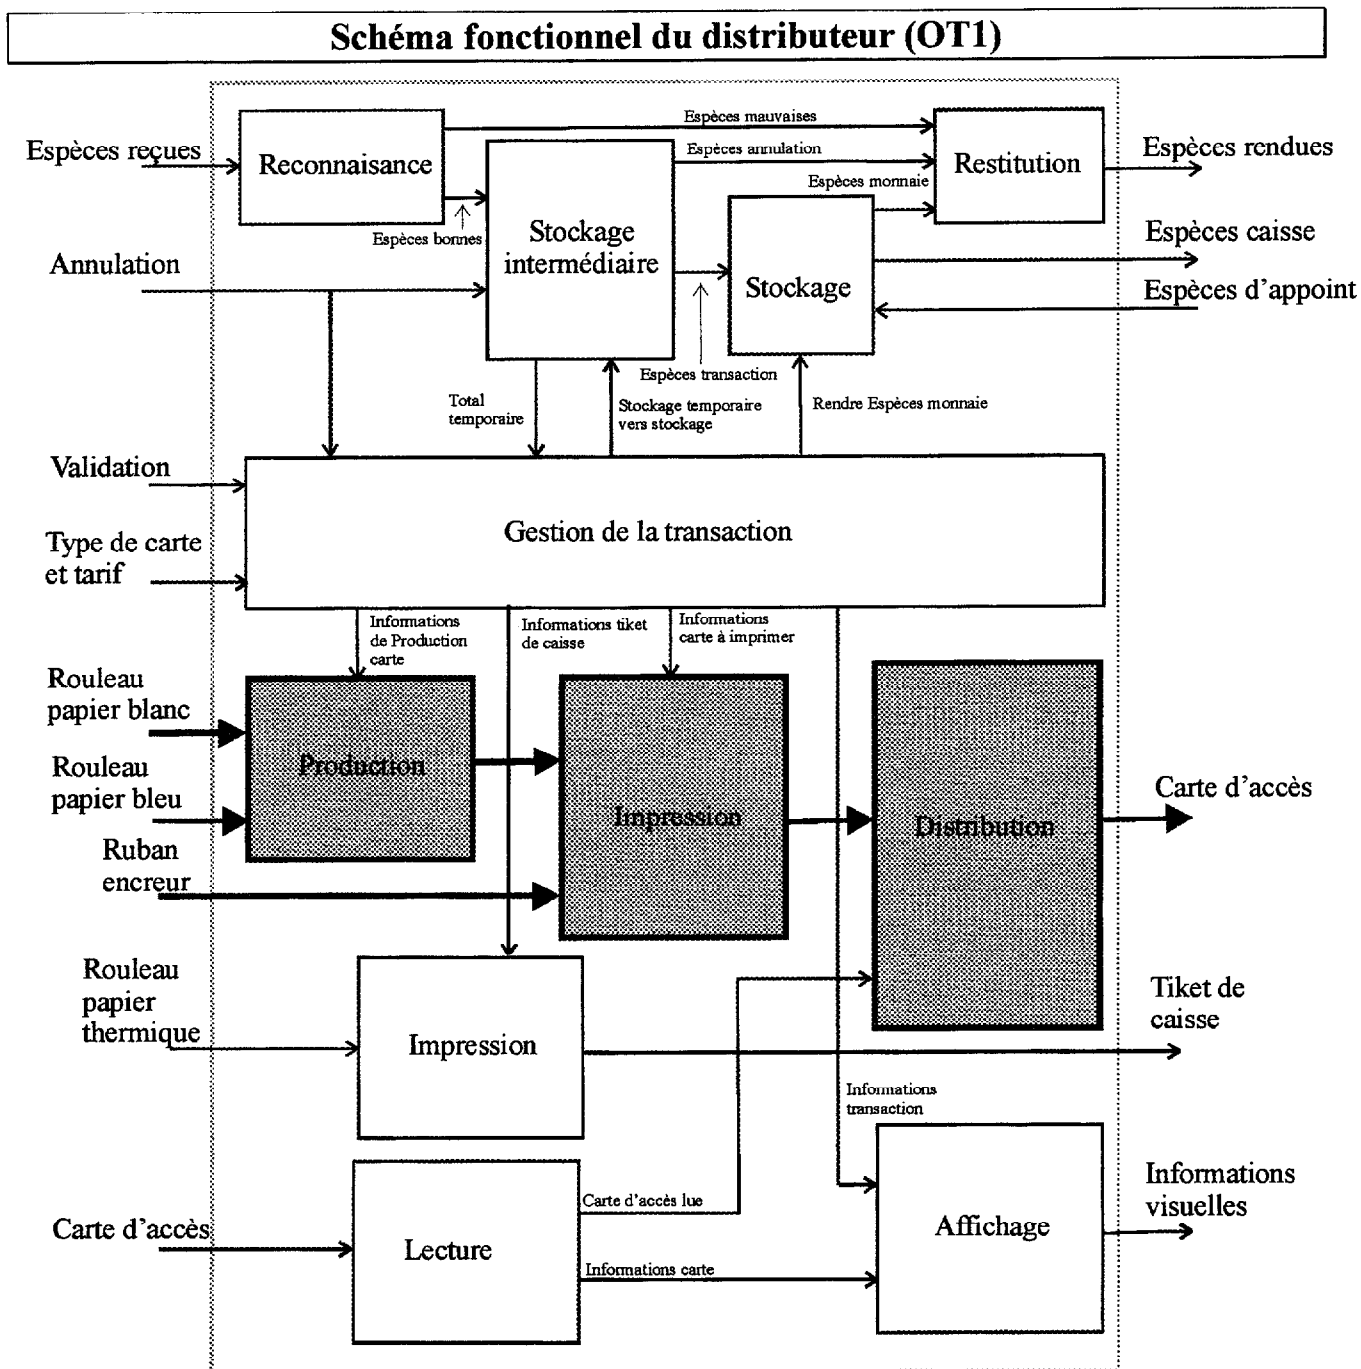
Schéma fonctionnel du distributeur (OT1)

Espèces reçues

Reconnaisance

Espèces mauvaises

Espèces annulation

Restitution

Espèces rendues

Espèces monnaie

Espèces bonnes

Stockage intermédiaire

Annulation

Stockage

Espèces caisse

Espèces d'appoint

Espèces transaction

Total temporaire

Stockage temporaire vers stockage

Rendre Espèces monnaie

Validation

Gestion de la transaction

Type de carte et tarif

Informations de Production carte

Informations tiket de caisse

Informations carte à imprimer

Rouleau papier blanc

Production

Rouleau papier bleu

Impression

Distribution

Carte d'accès

Ruban encreur

Rouleau papier thermique

Impression

Tiket de caisse

Informations transaction

Affichage

Informations visuelles

Carte d'accès lue

Carte d'accès

Lecture

Informations carte